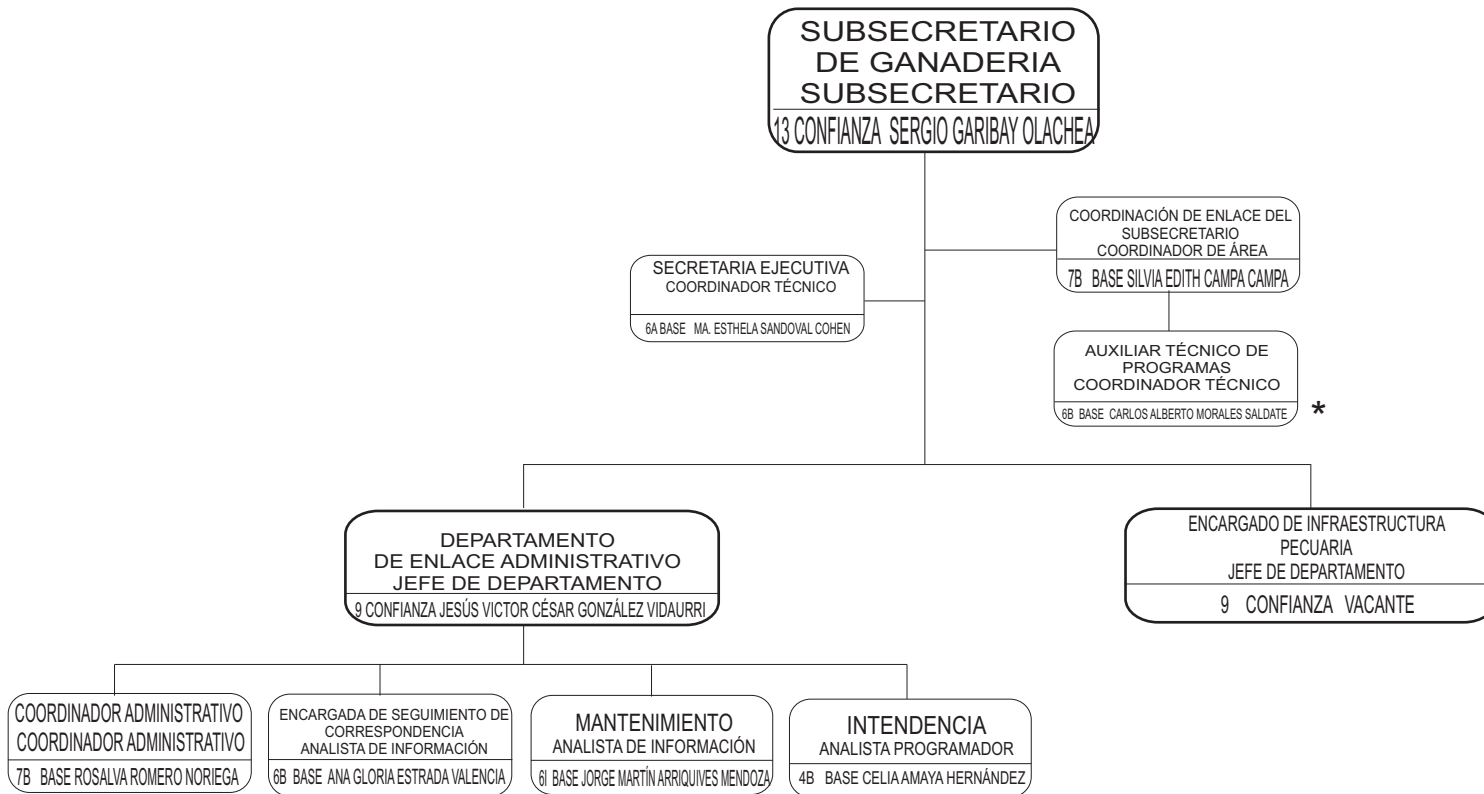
SUBSECRETARIO DE GANADERIA
SUBSECRETARIO
13 CONFIANZA SERGIO GARIBAY OLACHEA

SECRETARIA EJECUTIVA
COORDINADOR TÉCNICO
6A BASE MA. ESTHELA SANDOVAL COHEN

COORDINACIÓN DE ENLACE DEL SUBSECRETARIO
COORDINADOR DE ÁREA
7B BASE SILVIA EDITH CAMPA CAMPA

AUXILIAR TÉCNICO DE PROGRAMAS
COORDINADOR TÉCNICO
6B BASE CARLOS ALBERTO MORALES SALDATE
*

DEPARTAMENTO DE ENLACE ADMINISTRATIVO
JEFE DE DEPARTAMENTO
9 CONFIANZA JESÚS VICTOR CÉSAR GONZÁLEZ VIDAURRI

ENCARGADO DE INFRAESTRUCTURA PECUARIA
JEFE DE DEPARTAMENTO
9 CONFIANZA VACANTE

COORDINADOR ADMINISTRATIVO
COORDINADOR ADMINISTRATIVO
7B BASE ROSALVA ROMERO NORIEGA

ENCARGADA DE SEGUIMIENTO DE CORRESPONDENCIA
ANALISTA DE INFORMACIÓN
6B BASE ANA GLORIA ESTRADA VALENCIA

MANTENIMIENTO
ANALISTA DE INFORMACIÓN
6I BASE JORGE MARTÍN ARRIQUIVES MENDOZA

INTENDENCIA
ANALISTA PROGRAMADOR
4B BASE CELIA AMAYA HERNÁNDEZ